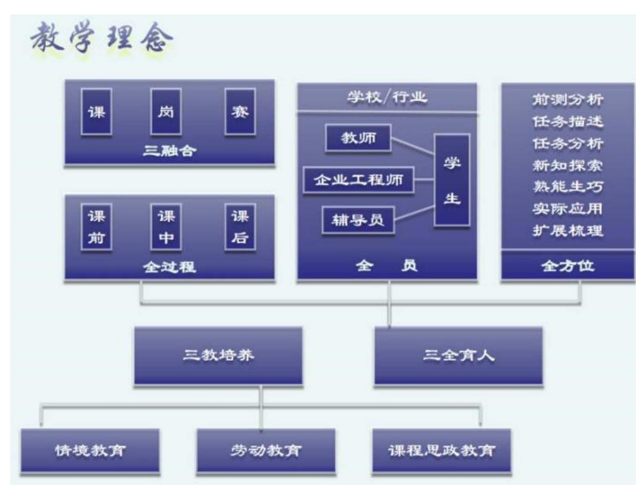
教学理念

课 岗 赛
三融合

课前 课中 课后
全过程

学校/行业
教师
企业工程师
辅导员
学生
全 员

前测分析
任务描述
任务分析
新知探索
熟能生巧
实际应用
扩展梳理
全方位

三教培养
三全育人

情境教育
劳动教育
课程思政教育